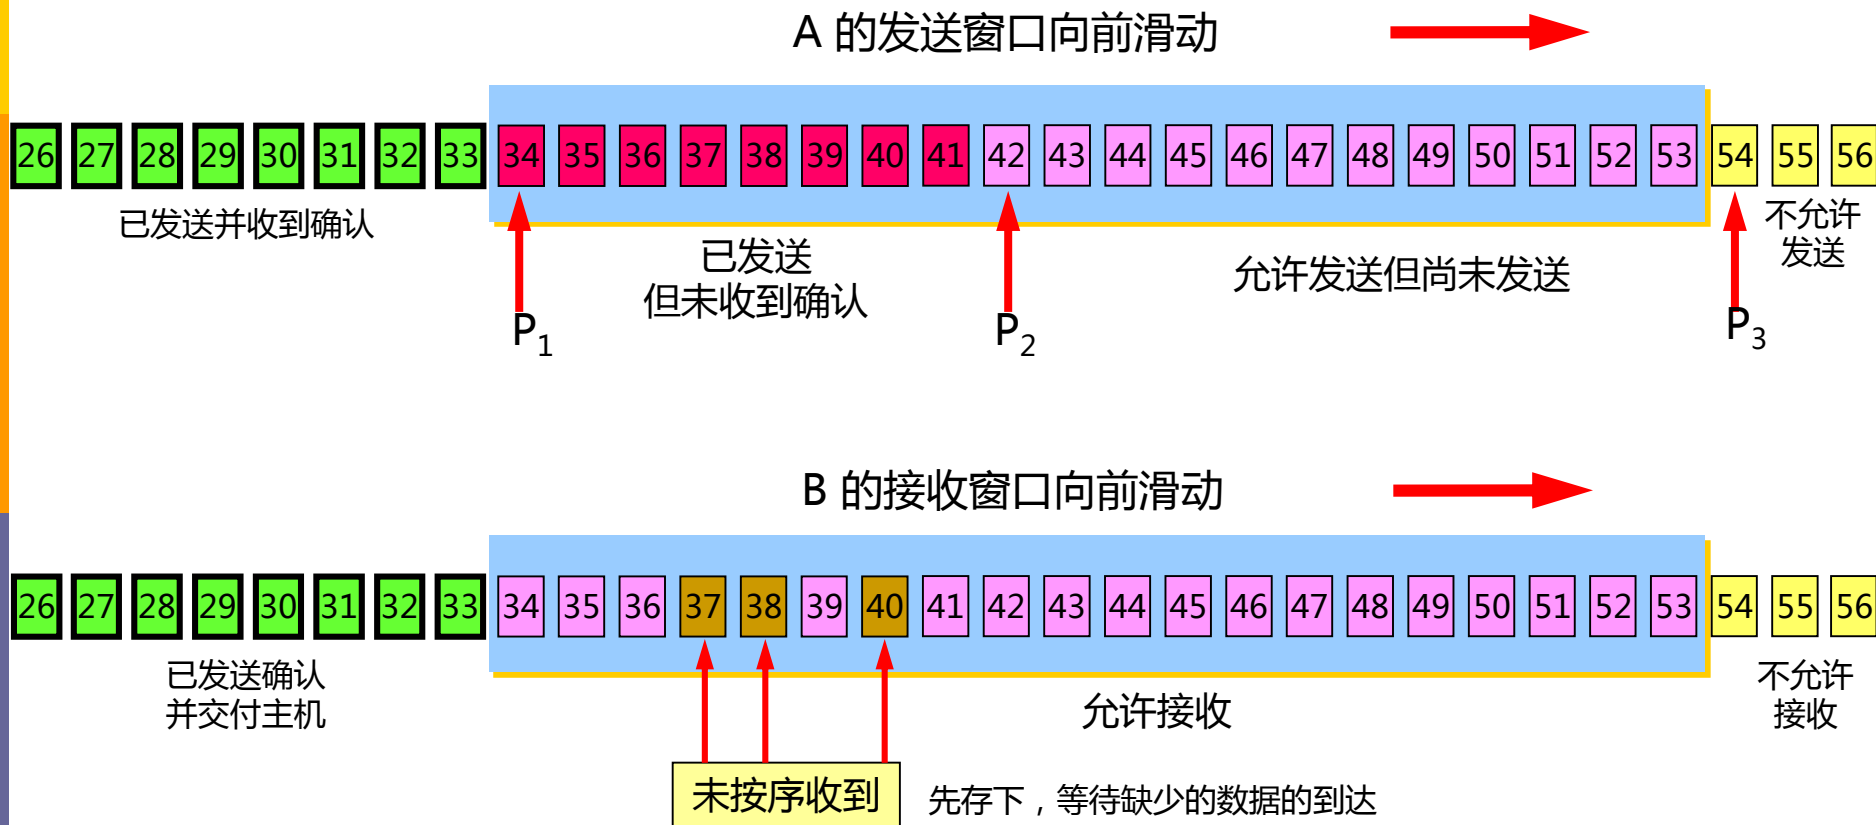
A 的发送窗口向前滑动

26 27 28 29 30 31 32 33 34 35 36 37 38 39 40 41 42 43 44 45 46 47 48 49 50 51 52 53 54 55 56

已发送并收到确认

已发送
但未收到确认

允许发送但尚未发送

不允许
发送

$P_1$

$P_2$

$P_3$

B 的接收窗口向前滑动

26 27 28 29 30 31 32 33 34 35 36 37 38 39 40 41 42 43 44 45 46 47 48 49 50 51 52 53 54 55 56

已发送确认
并交付主机

允许接收

不允许
接收

未按序收到

先存下，等待缺少的数据的到达